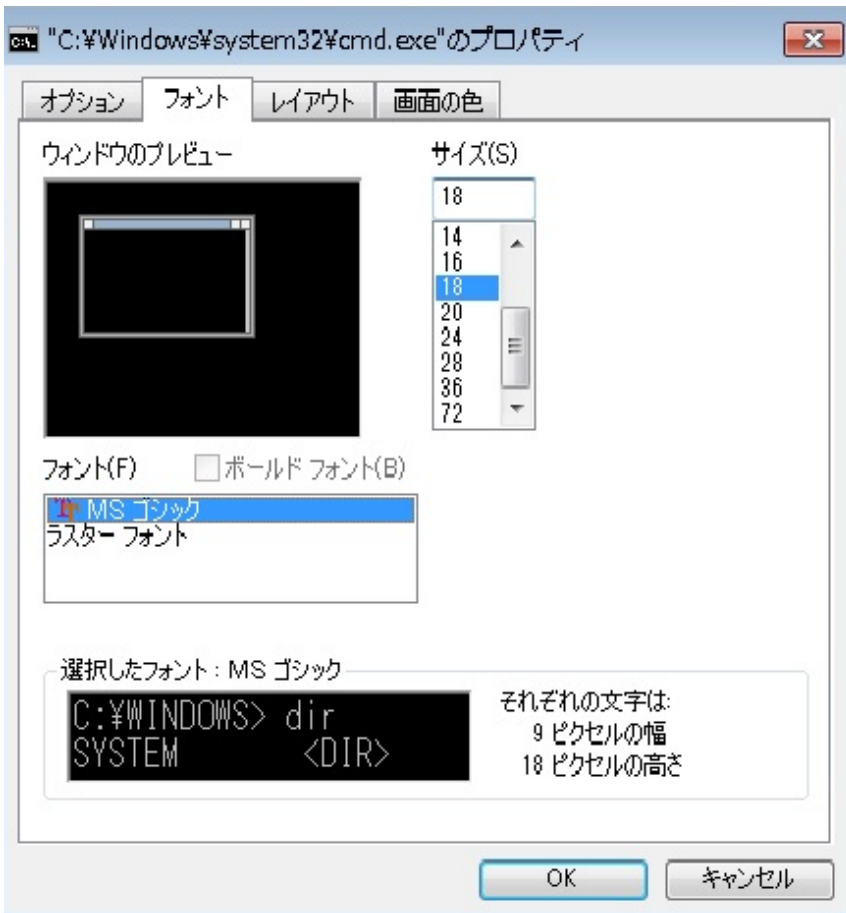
"C:¥Windows¥system32¥cmd.exe"のプロパティ

オプション フォント レイアウト 画面の色

ウィンドウのプレビュー

サイズ(S)
18
14
16
18
20
24
28
36
72

フォント(F) ボールド フォント(B)
MS ゴシック
ラスター フォント

選択したフォント : MS ゴシック
C:¥WINDOWS> dir
SYSTEM <DIR>

それぞれの文字は:
9 ピクセルの幅
18 ピクセルの高さ

OK キャンセル